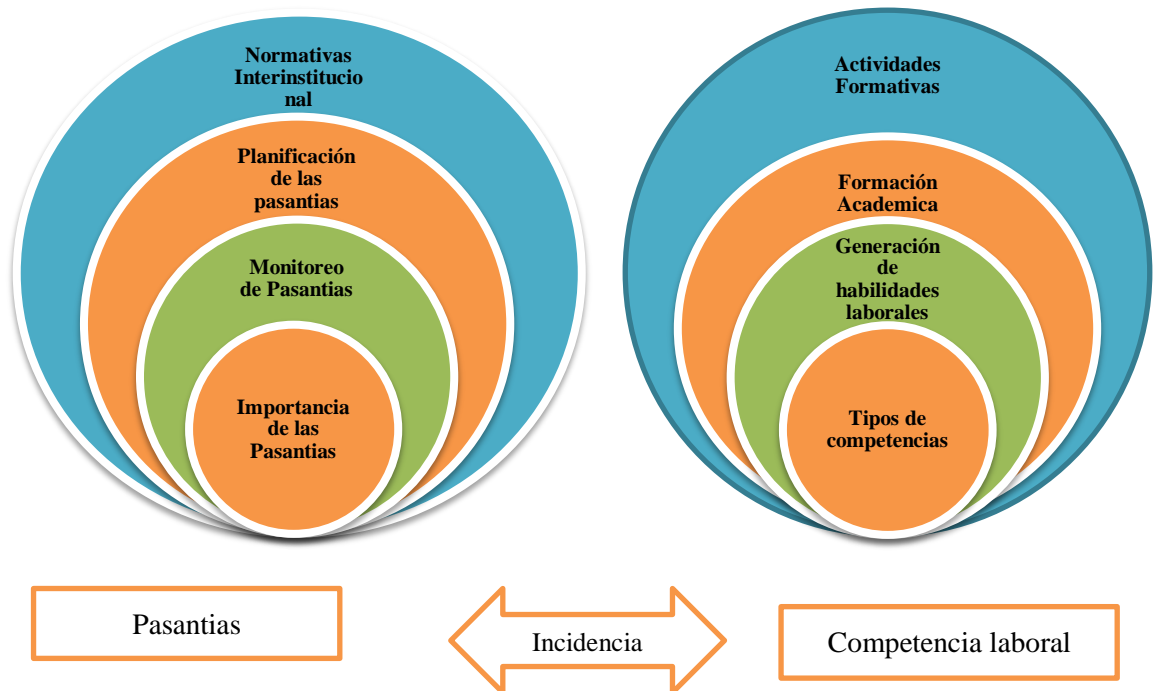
Normativas Interinstitucional

Planificación de las pasantias

Monitoreo de Pasantias

Importancia de las Pasantias

Actividades Formativas

Formación Academica

Generación de habilidades laborales

Tipos de competencias

Pasantias

Incidencia

Competencia laboral